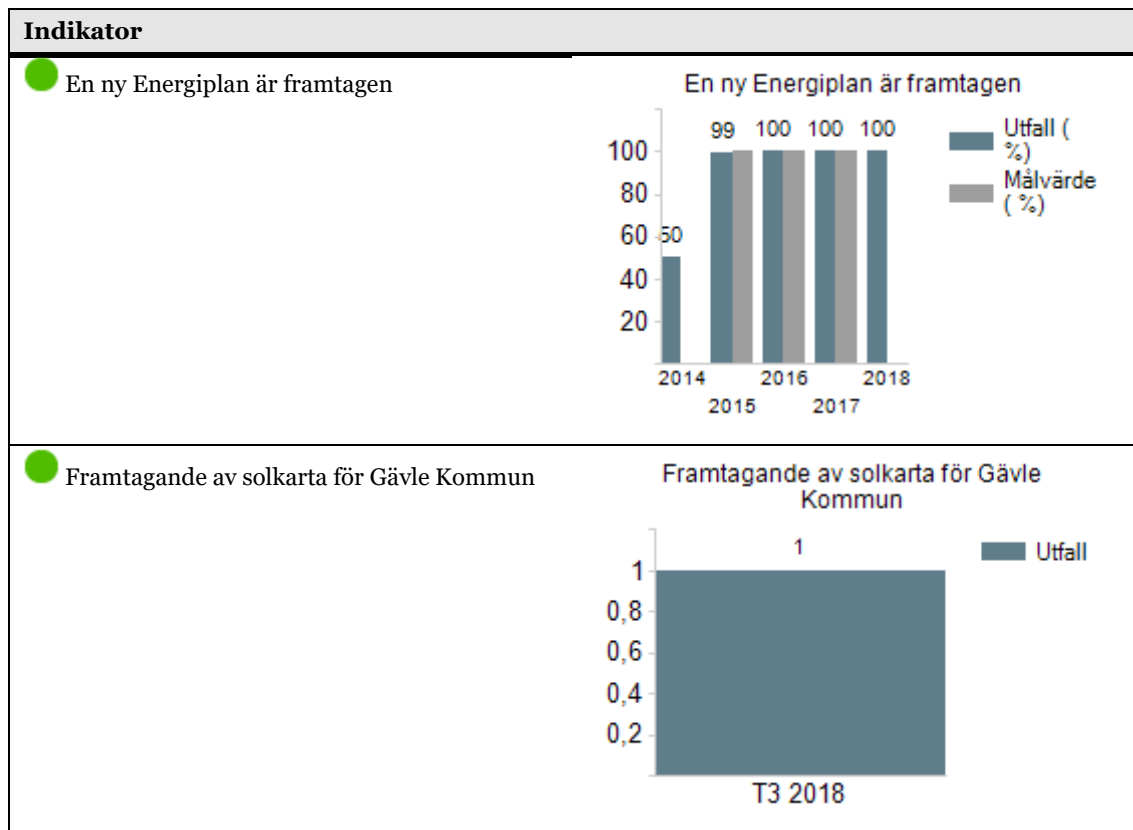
| Indikator | |
|---|---|
| En ny Energiplan är framtagen | En ny Energiplan är framtagen<br>50 99 100 100 100<br>100 80 60 40 20<br>2014 2015 2016 2017 2018<br>Utfall ( %)<br>Målvärde ( %) |
| Framtagande av solkarta för Gävle Kommun | Framtagande av solkarta för Gävle Kommun<br>1<br>1 0,8 0,6 0,4 0,2<br>T3 2018<br>Utfall |